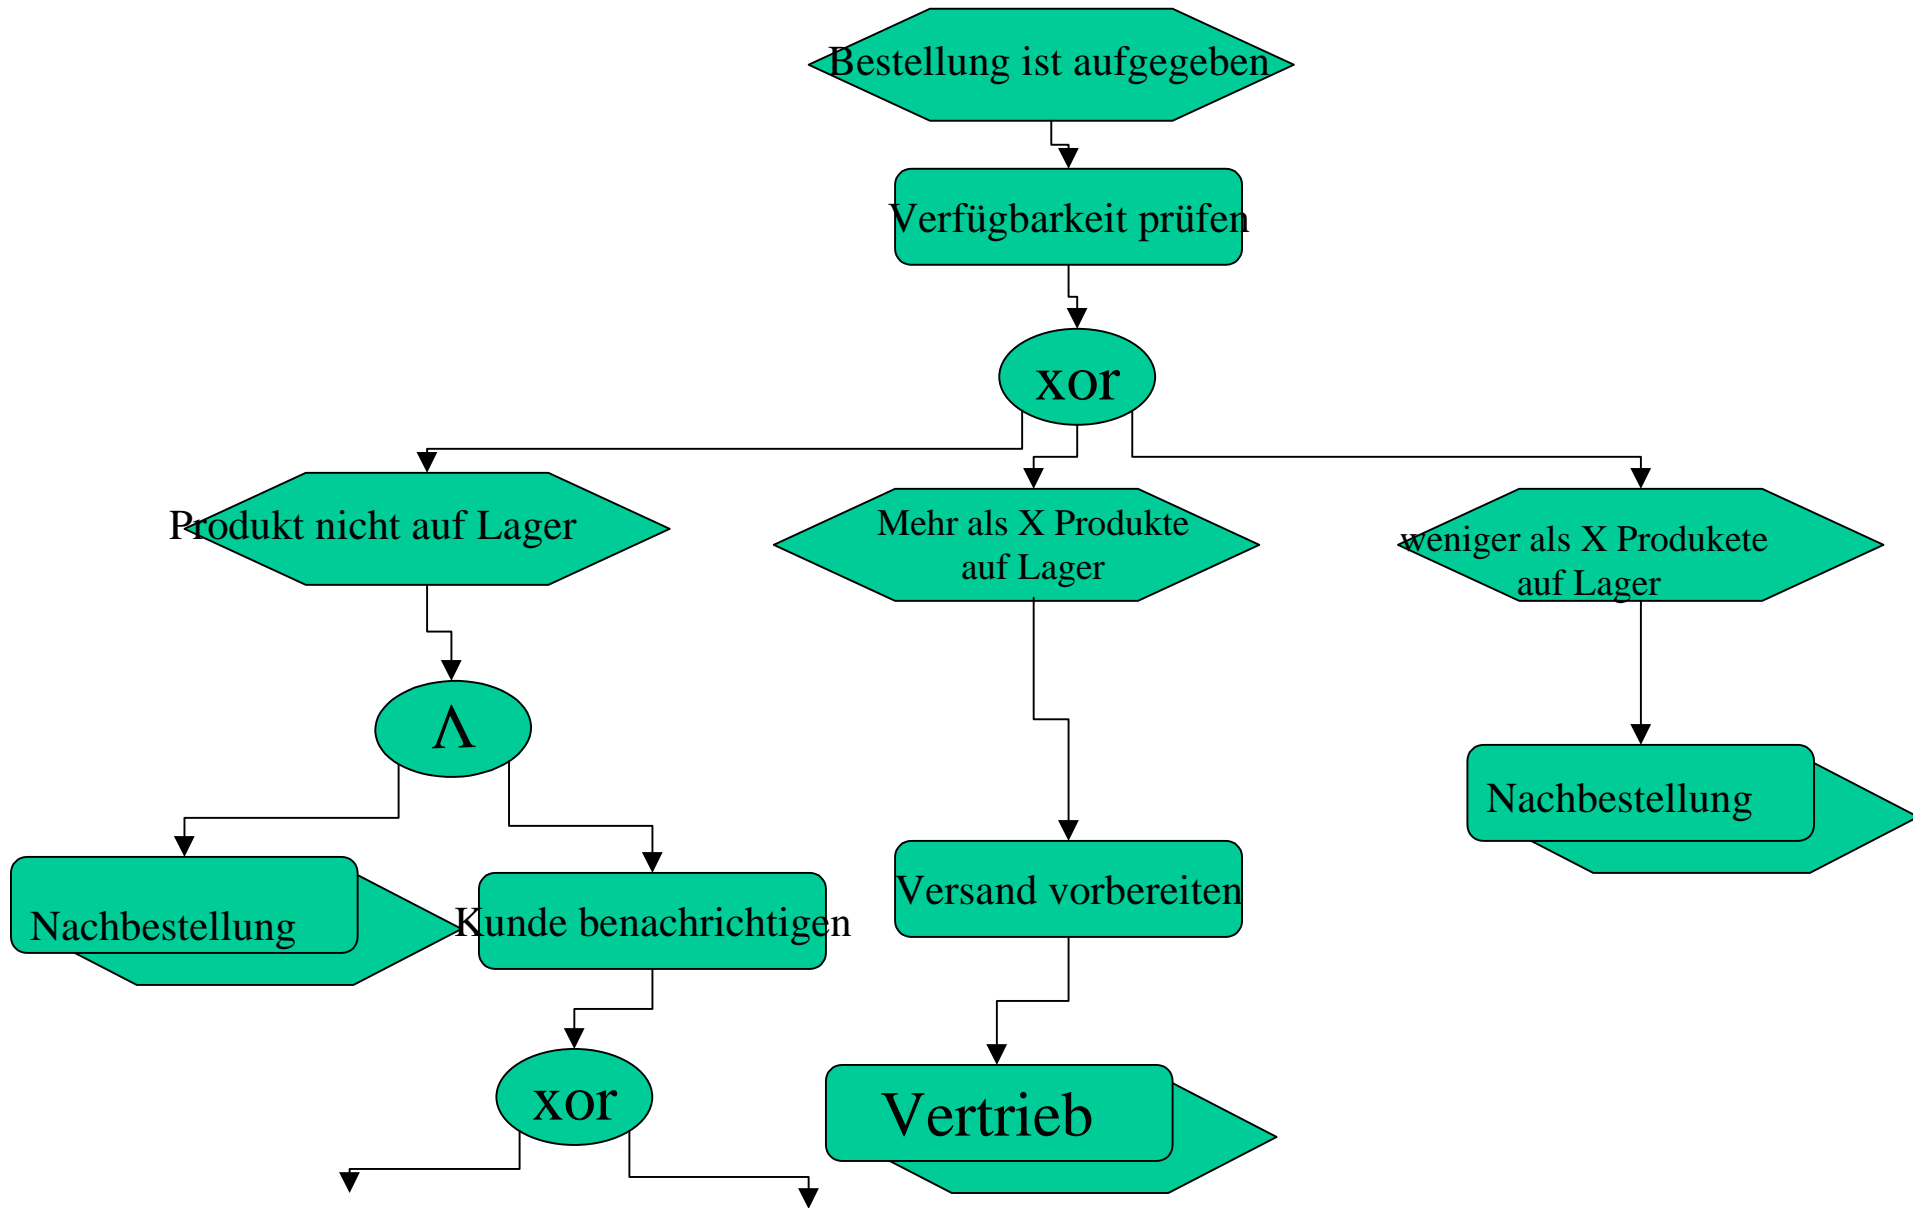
Bestellung ist aufgegeben

Verfügbarkeit prüfen

xor

Produkt nicht auf Lager

Mehr als X Produkte auf Lager

weniger als X Produkete auf Lager

$\Lambda$

Nachbestellung

Nachbestellung

Kunde benachrichtigen

Versand vorbereiten

xor

Vertrieb